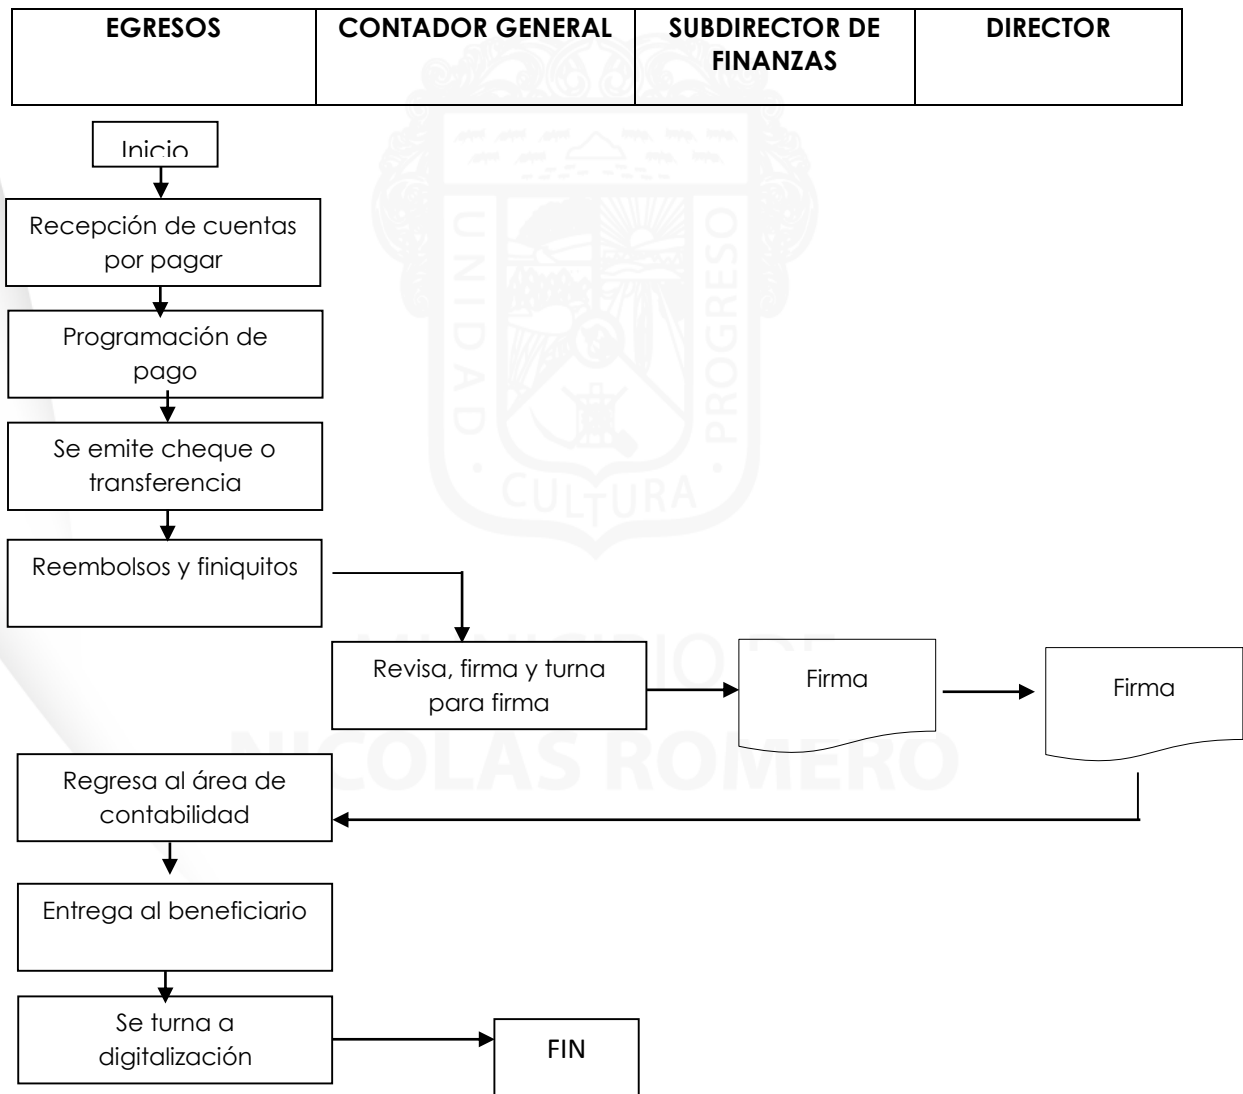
| EGRESOS | CONTADOR GENERAL | SUBDIRECTOR DE FINANZAS | DIRECTOR |
|---|---|---|---|

Inicio

Recepción de cuentas por pagar

Programación de pago

Se emite cheque o transferencia

Reembolsos y finiquitos

Revisa, firma y turna para firma

Firma

Firma

Regresa al área de contabilidad

Entrega al beneficiario

Se turna a digitalización

FIN

UNIDAD · PROGRESO · CULTURA

NICOLAS ROMERO